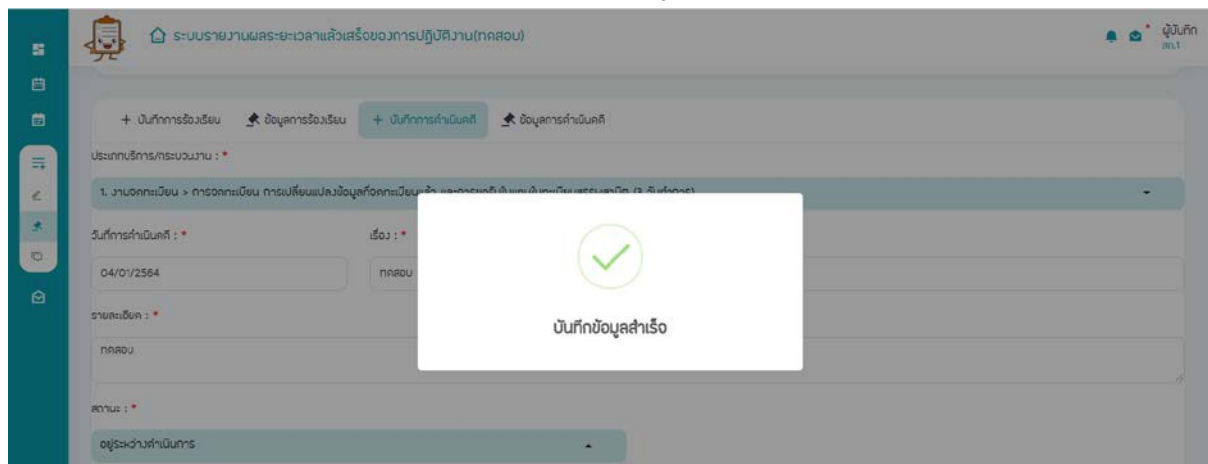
ระบบรายงานผลระยะเวลาแล้วเสร็จของการปฏิบัติงาน(ทดสอบ)

ผู้บันทึก
สก.1

+ บันทึกการร้องเรียน
ข้อมูลการร้องเรียน
+ บันทึกการดำเนินคดี
ข้อมูลการดำเนินคดี

ประเภทบริการ/กระบวนงาน : *

1. งานจดทะเบียน > การจดทะเบียน การเปลี่ยนแปลงข้อมูลที่จดทะเบียน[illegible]

วันที่การดำเนินคดี : *
04/01/2564

เรื่อง : *
ทดสอบ

รายละเอียด : *
ทดสอบ

สถานะ : *
อยู่ระหว่างดำเนินการ

บันทึกข้อมูลสำเร็จ